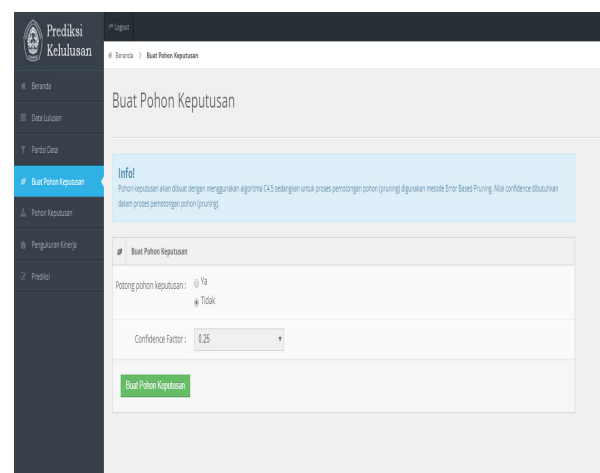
Prediksi Kelulusan

Logout

Beranda

Data Lulusan

Partisi Data

Buat Pohon Keputusan

Pohon Keputusan

Pengukuran Kinerja

Prediksi

Beranda > Buat Pohon Keputusan

Buat Pohon Keputusan

Info!
Pohon keputusan akan dibuat dengan menggunakan algoritma C4.5 sedangkan untuk proses pemotongan pohon (pruning) digunakan metode Error Based Pruning. Nilai confidence dibutuhkan dalam proses pemotongan pohon (pruning).

Buat Pohon Keputusan

Potong pohon keputusan : Ya
Tidak

Confidence Factor : 0.25

Buat Pohon Keputusan